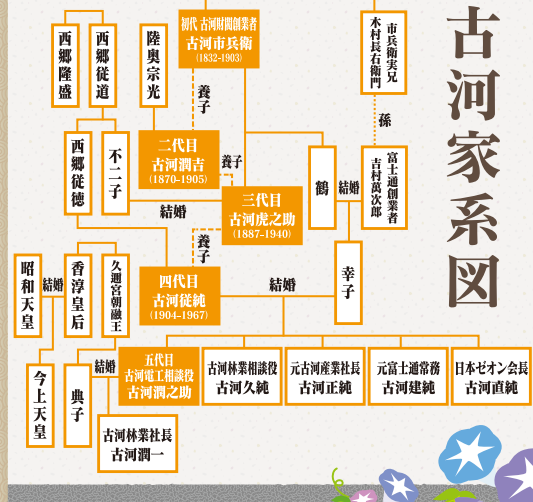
古河家系図

西郷隆盛

西郷従道

陸奥宗光

初代 古河財閥創業者
古河市兵衛
(1832-1903)

市兵衛実兄
木村長右衛門

孫

富士通創業者
吉村萬次郎

養子

二代目
古河潤吉
(1870-1905)

養子

西郷従徳

不二子

三代目
古河虎之助
(1887-1940)

鶴

結婚

結婚

養子

幸子

昭和天皇

結婚

香淳皇后

久邇宮朝融王

四代目
古河従純
(1904-1967)

結婚

今上天皇

結婚

五代目
古河電工相談役
古河潤之助

古河林業相談役
古河久純

元古河産業社長
古河正純

元富士通常務
古河建純

日本ゼオン会長
古河直純

典子

古河林業社長
古河潤一